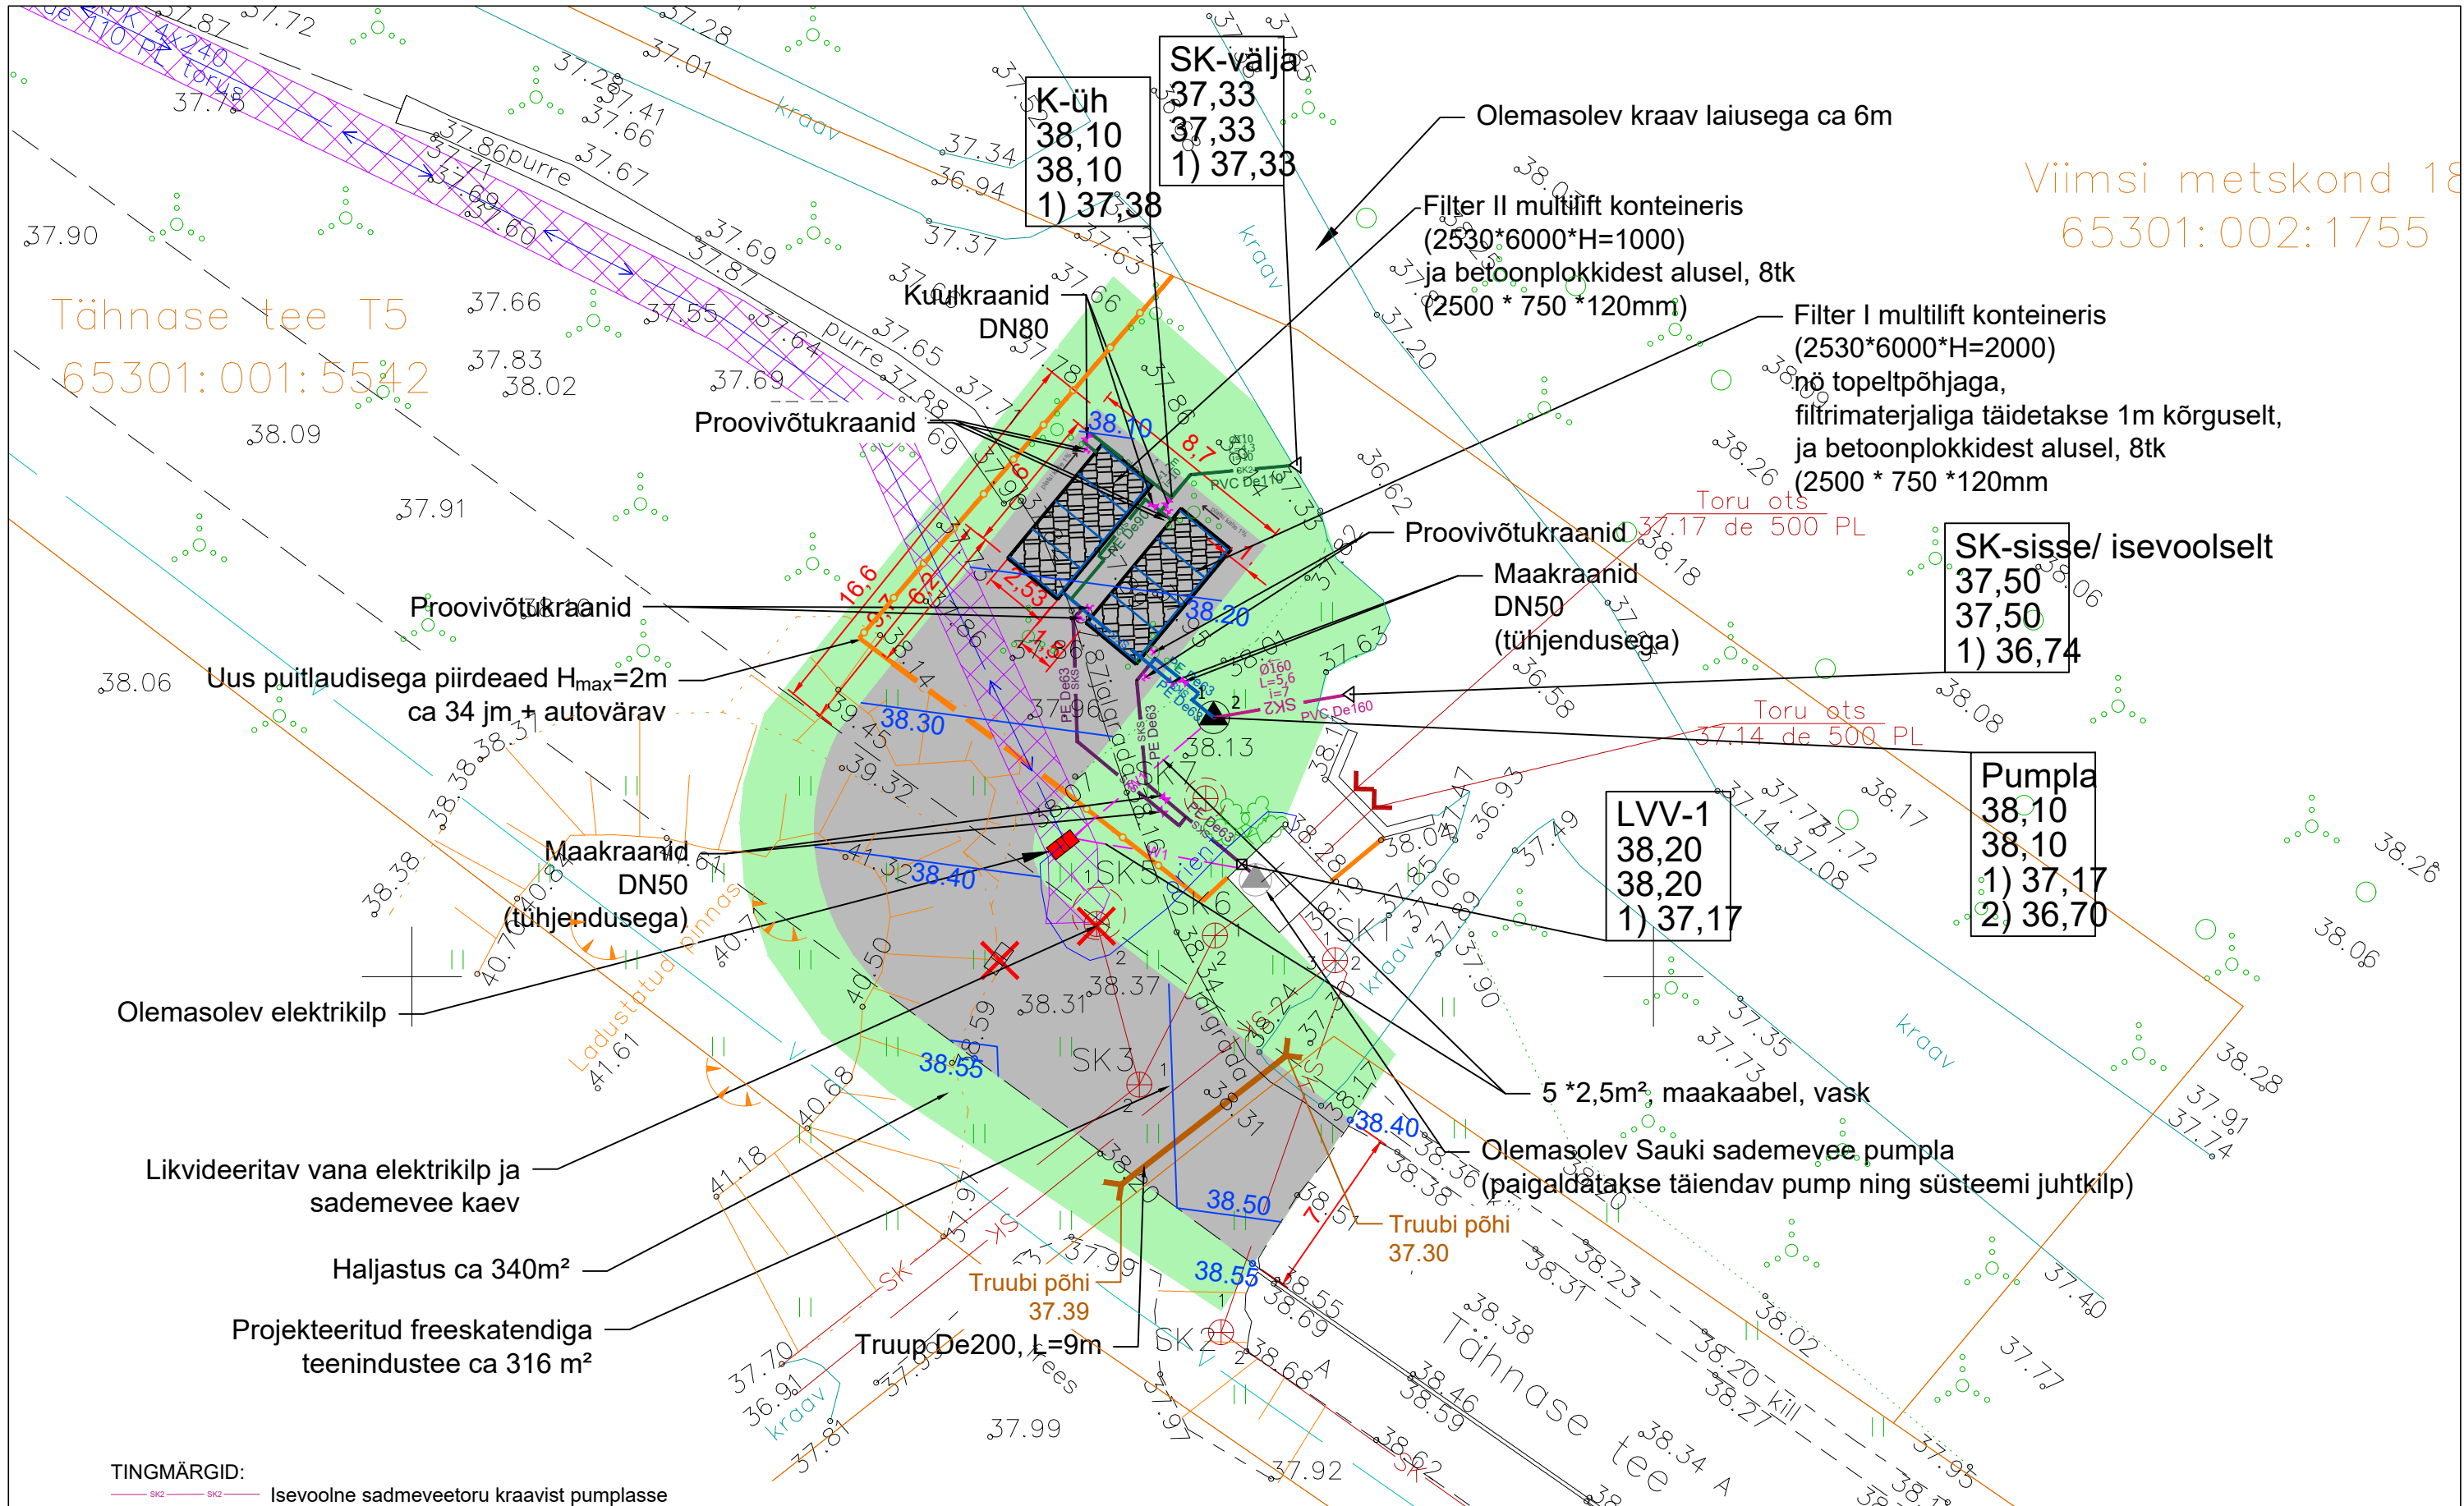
K-üh
38,10
38,10
1) 37,38

SK-välja
37,33
37,33
1) 37,33

Olemasolev kraav laiusega ca 6m

Viimsi metskond 18
65301:002:1755

Filter II multilift konteineris
(2530*6000*H=1000)
ja betoonplokkidest alusel, 8tk
(2500 * 750 *120mm)

Filter I multilift konteineris
(2530*6000*H=2000)
nö topeltpõhjaga,
filtrimaterjaliga täidetakse 1m kõrguselt,
ja betoonplokkidest alusel, 8tk
(2500 * 750 *120mm

Tähnase tee T5
65301:001:5542

Kuulkraanid
DN80

Proovivõtukraanid

Proovivõtukraanid

Maakraanid
DN50
(tühjendusega)

SK-sisse/ isevoolselt
37,50
37,50
1) 36,74

Toru ots
37.17 de 500 PL

Toru ots
37.14 de 500 PL

Proovivõtukraanid

Uus puitlaudisega piirdeaed H$_{max}$=2m
ca 34 jm + autovärav

Pumpla
38,10
38,10
1) 37,17
2) 36,70

LVV-1
38,20
38,20
1) 37,17

Maakraanid
DN50
(tühjendusega)

Olemasolev elektrikilp

5 *2,5m², maakaabel, vask

Olemasolev Sauki sademevee pumpla
(paigaldatakse täiendav pump ning süsteemi juhtkilp)

Likvideeritav vana elektrikilp ja
sademevee kaev

Truubi põhi
37.30

Haljastus ca 340m²

Truubi põhi
37.39

Projekteeritud freeskatendiga
teenindustee ca 316 m²

Truup De200, L=9m

Tähnase tee

TINGMÄRGID:
Isevoolne sadmeveetoru kraavist pumplasse